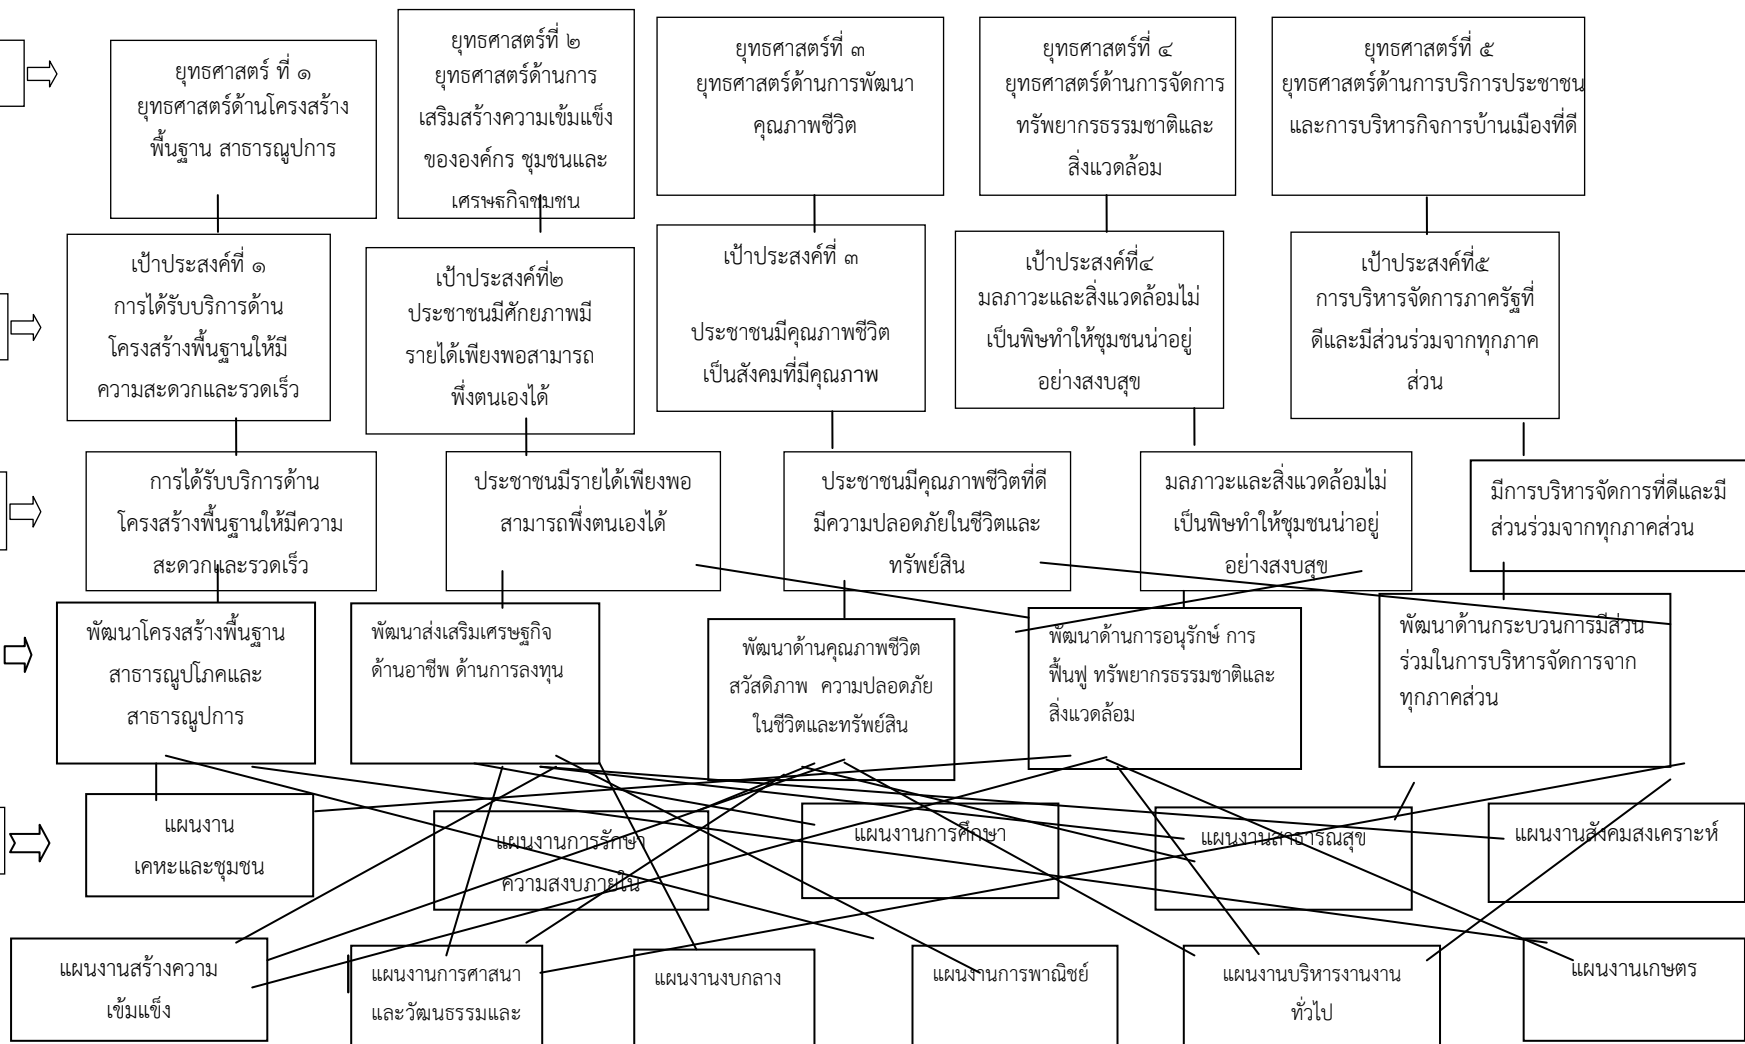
ยุทธศาสตร์ ที่ ๑
ยุทธศาสตร์ด้านโครงสร้างพื้นฐาน สาธารณูปการ

ยุทธศาสตร์ที่ ๒
ยุทธศาสตร์ด้านการเสริมสร้างความเข้มแข็งขององค์กร ชุมชนและเศรษฐกิจชุมชน

ยุทธศาสตร์ที่ ๓
ยุทธศาสตร์ด้านการพัฒนาคุณภาพชีวิต

ยุทธศาสตร์ที่ ๔
ยุทธศาสตร์ด้านการจัดการทรัพยากรธรรมชาติและสิ่งแวดล้อม

ยุทธศาสตร์ที่ ๕
ยุทธศาสตร์ด้านการบริการประชาชนและการบริหารกิจการบ้านเมืองที่ดี

เป้าประสงค์ที่ ๑
การได้รับบริการด้านโครงสร้างพื้นฐานให้มีความสะดวกและรวดเร็ว

เป้าประสงค์ที่๒
ประชาชนมีศักยภาพมีรายได้เพียงพอสามารถพึ่งตนเองได้

เป้าประสงค์ที่ ๓
ประชาชนมีคุณภาพชีวิตเป็นสังคมที่มีคุณภาพ

เป้าประสงค์ที่๔
มลภาวะและสิ่งแวดล้อมไม่เป็นพิษทำให้ชุมชนน่าอยู่อย่างสงบสุข

เป้าประสงค์ที่๕
การบริหารจัดการภาครัฐที่ดีและมีส่วนร่วมจากทุกภาคส่วน

การได้รับบริการด้านโครงสร้างพื้นฐานให้มีความสะดวกและรวดเร็ว

ประชาชนมีรายได้เพียงพอสามารถพึ่งตนเองได้

ประชาชนมีคุณภาพชีวิตที่ดีมีความปลอดภัยในชีวิตและทรัพย์สิน

มลภาวะและสิ่งแวดล้อมไม่เป็นพิษทำให้ชุมชนน่าอยู่อย่างสงบสุข

มีการบริหารจัดการที่ดีและมีส่วนร่วมจากทุกภาคส่วน

พัฒนาโครงสร้างพื้นฐานสาธารณูปโภคและสาธารณูปการ

พัฒนาส่งเสริมเศรษฐกิจด้านอาชีพ ด้านการลงทุน

พัฒนาด้านคุณภาพชีวิตสวัสดิภาพ ความปลอดภัยในชีวิตและทรัพย์สิน

พัฒนาด้านการอนุรักษ์ การฟื้นฟู ทรัพยากรธรรมชาติและสิ่งแวดล้อม

พัฒนาด้านกระบวนการมีส่วนร่วมในการบริหารจัดการจากทุกภาคส่วน

แผนงานเคหะและชุมชน

แผนงานการรักษาความสงบภายใน

แผนงานการศึกษา

แผนงานสาธารณสุข

แผนงานสังคมสงเคราะห์

แผนงานสร้างความเข้มแข็ง

แผนงานการศาสนาและวัฒนธรรมและ

แผนงานงบกลาง

แผนงานการพาณิชย์

แผนงานบริหารงานงานทั่วไป

แผนงานเกษตร